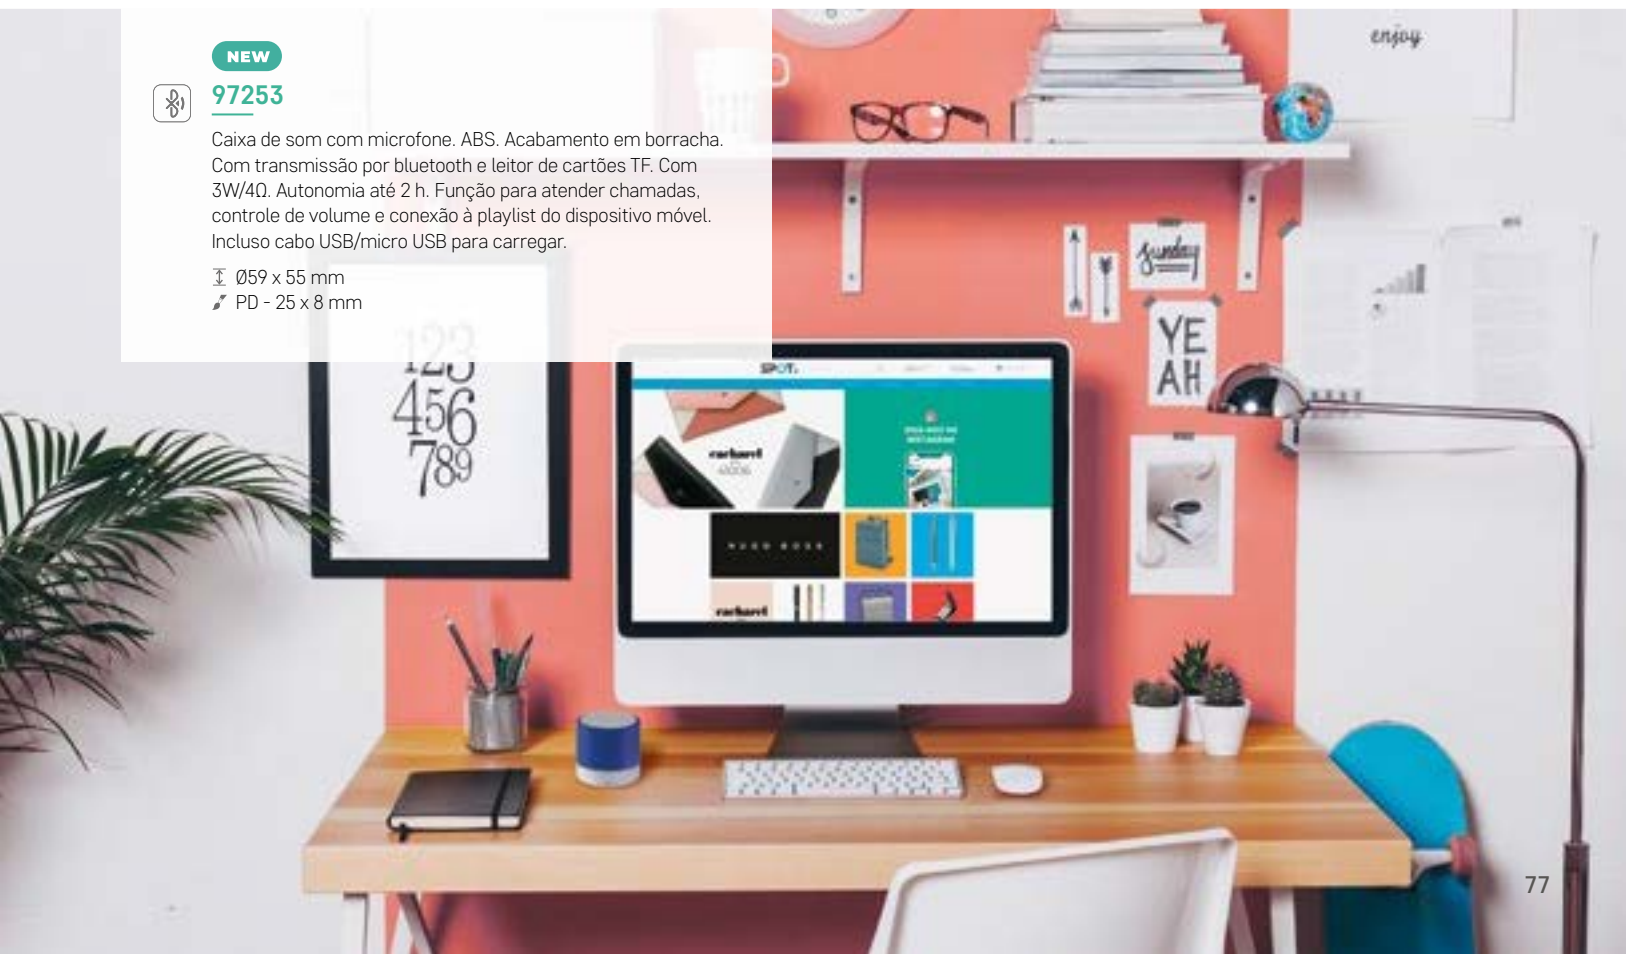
NEW

97253

Caixa de som com microfone. ABS. Acabamento em borracha. Com transmissão por bluetooth e leitor de cartões TF. Com 3W/4Ω. Autonomia até 2 h. Função para atender chamadas, controle de volume e conexão à playlist do dispositivo móvel. Incluso cabo USB/micro USB para carregar.

Ø59 x 55 mm
PD - 25 x 8 mm

enjoy

123
456
789

Sunday

YE
AH

SPOT

cacharel

77